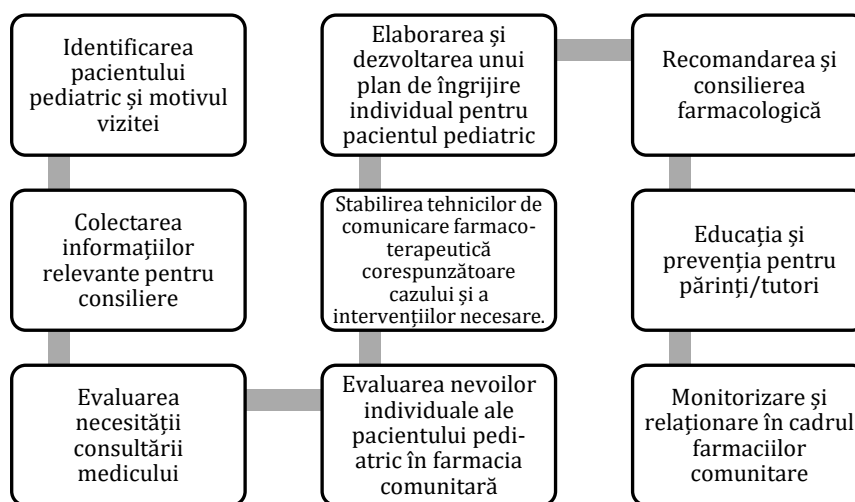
Identificarea pacientului pediatric și motivul vizitei

Colectarea informațiilor relevante pentru consiliere

Evaluarea necesității consultării medicului

Evaluarea nevoilor individuale ale pacientului pediatric în farmacia comunitară

Stabilirea tehnicilor de comunicare farmaco-terapeutică corespunzătoare cazului și a intervențiilor necesare.

Elaborarea și dezvoltarea unui plan de îngrijire individual pentru pacientul pediatric

Recomandarea și consilierea farmacologică

Educația și prevenția pentru părinți/tutori

Monitorizare și relaționare în cadrul farmaciilor comunitare